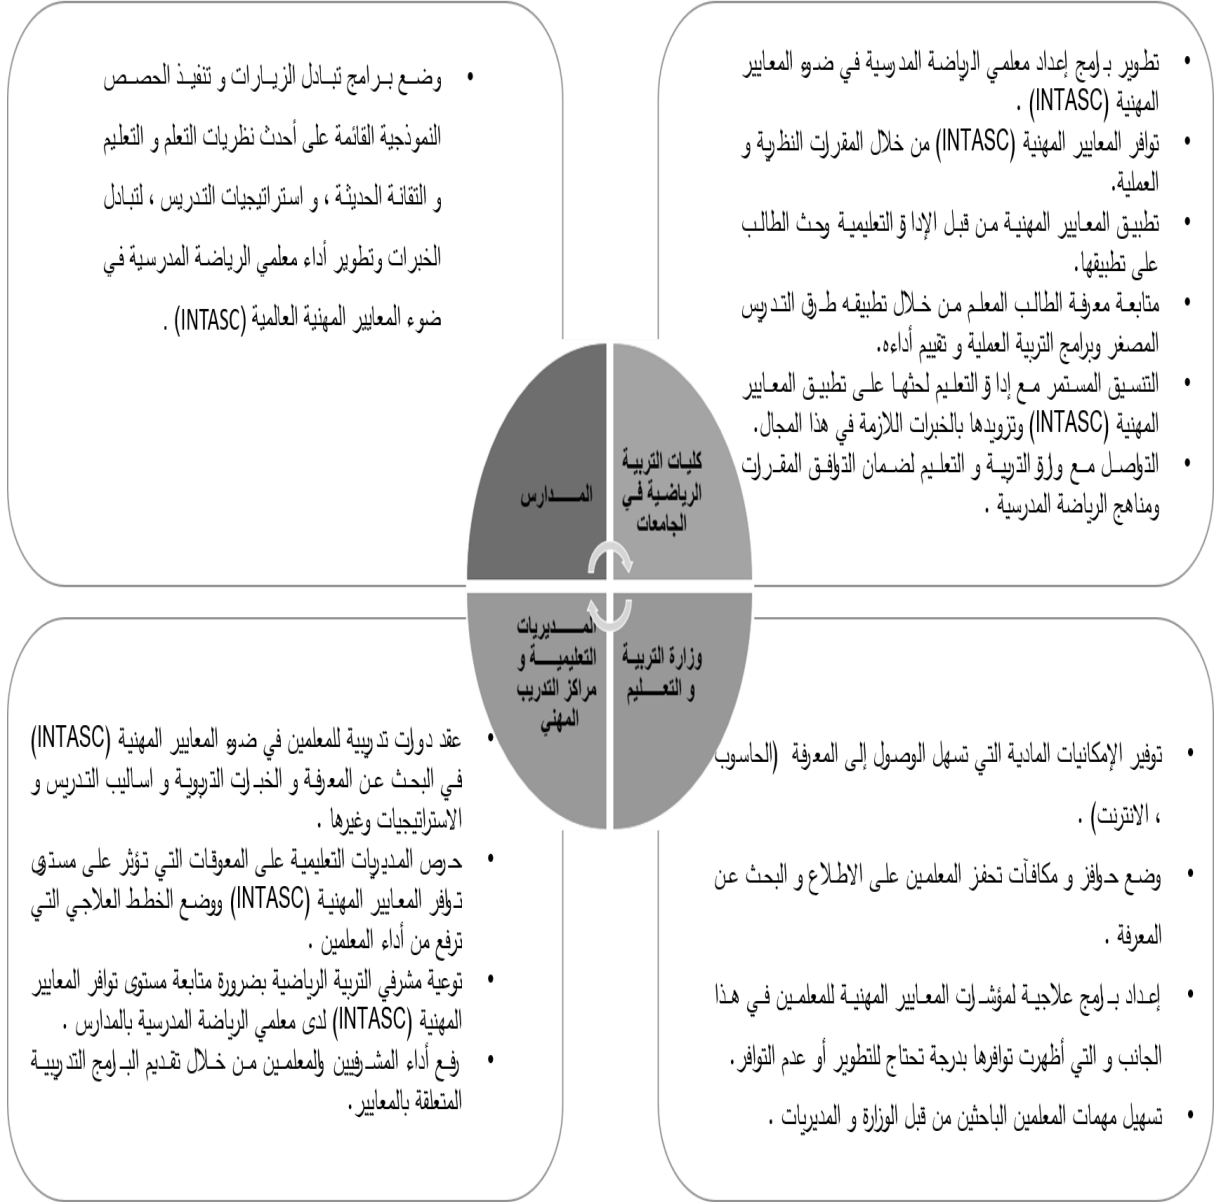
• تطوير برامج إعداد معلمي الرياضة المدرسية في ضوء المعايير المهنية (INTASC) .
• توافر المعايير المهنية (INTASC) من خلال المقررات النظرية و العملية.
• تطبيق المعايير المهنية من قبل الإدارة التعليمية وحث الطالب على تطبيقها.
• متابعة معرفة الطالب المعلم من خلال تطبيقه طرق التدريس المصغر وبرامج التربية العملية و تقييم أداءه.
• التنسيق المستمر مع إدارة التعليم لحثها على تطبيق المعايير المهنية (INTASC) وتزويدها بالخبرات اللازمة في هذا المجال.
• التواصل مع وزارة التربية و التعليم لضمان التوافق المقررات ومناهج الرياضة المدرسية .

• وضع برامج تبادل الزيارات و تنفيذ الحصص النموذجية القائمة على أحدث نظريات التعلم و التعليم و التقانة الحديثة ، و استراتيجيات التدريس ، لتبادل الخبرات وتطوير أداء معلمي الرياضة المدرسية في ضوء المعايير المهنية العالمية (INTASC) .

كليات التربية الرياضية في الجامعات

المدارس

وزارة التربية و التعليم

المديريات التعليمية و مراكز التدريب المهني

• توفير الإمكانيات المادية التي تسهل الوصول إلى المعرفة (الحاسوب ، الانترنت) .
• وضع حوافز و مكافآت تحفز المعلمين على الاطلاع و البحث عن المعرفة .
• إعداد برامج علاجية لمؤشرات المعايير المهنية للمعلمين في هذا الجانب و التي أظهرت توافرها بدرجة تحتاج للتطوير أو عدم التوافر.
• تسهيل مهمات المعلمين الباحثين من قبل الوزارة و المديريات .

• عقد دورات تدريبية للمعلمين في ضوء المعايير المهنية (INTASC) في البحث عن المعرفة و الخبرات التربوية و اساليب التدرس و الاستراتيجيات وغيرها .
• حرص المديريات التعليمية على المعوقات التي تؤثر على مستوى توافر المعايير المهنية (INTASC) ووضع الخطط العلاجي التي ترفع من أداء المعلمين .
• توعية مشرفي التربية الرياضية بضرورة متابعة مستوى توافر المعايير المهنية (INTASC) لدى معلمي الرياضة المدرسية بالمدارس .
• رفع أداء المشرفيين والمعلمين من خلال تقديم البرامج التدريبية المتعلقة بالمعايير.